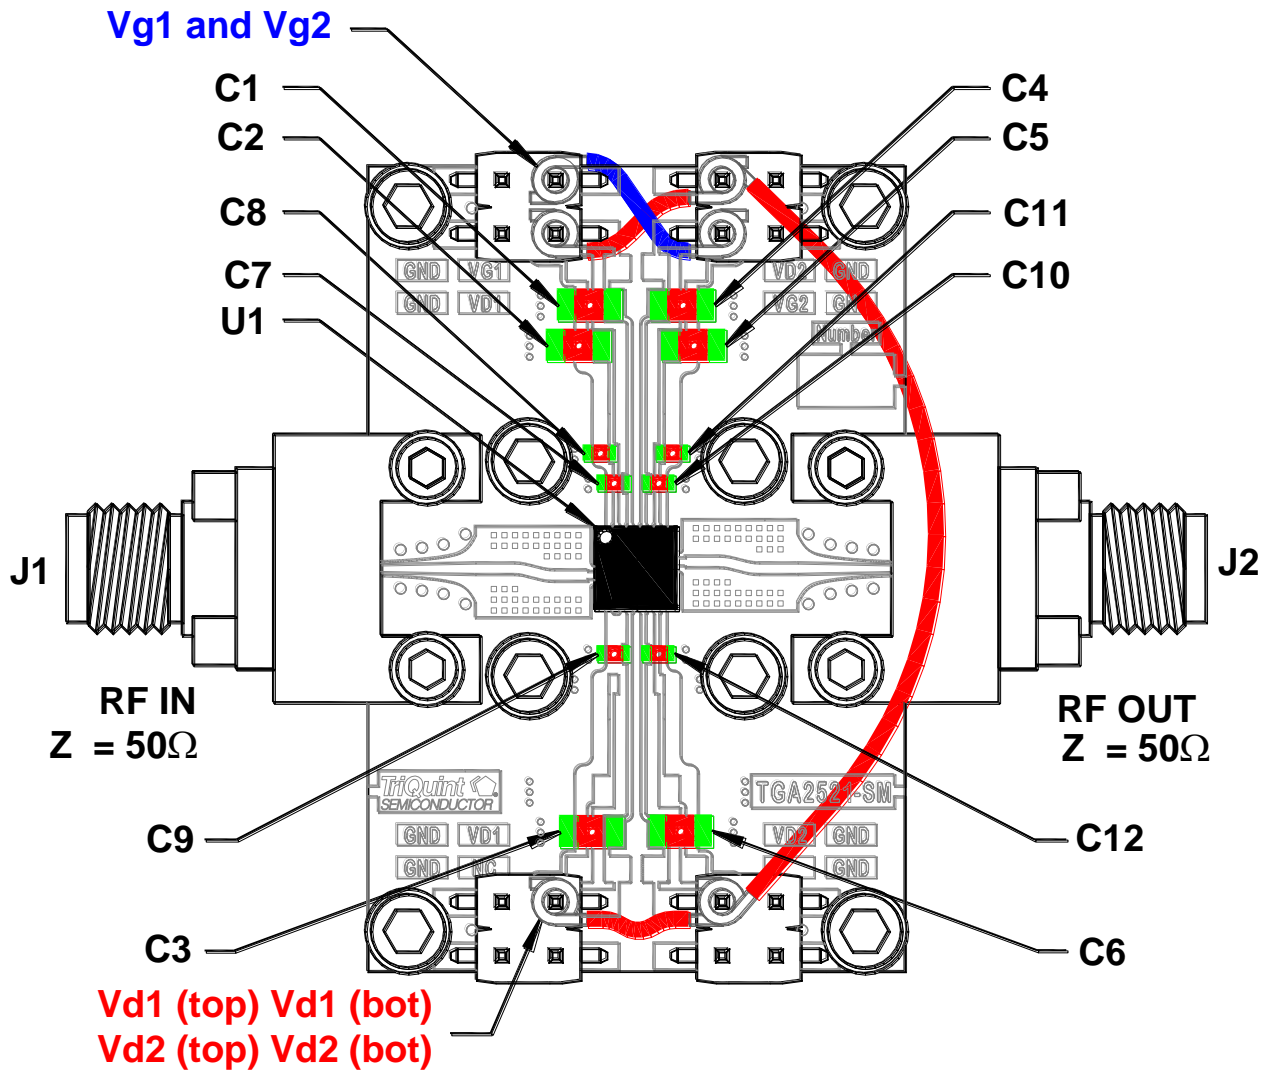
Vg1 and Vg2

C1

C2

C8

C7

U1

C4

C5

C11

C10

GND VG1

GND VD1

VD2 GND

VG2 GN

Number

J1

J2

RF IN
Z = 50Ω

RF OUT
Z = 50Ω

TriQuint SEMICONDUCTOR

TGA2521-SM

GND VD1

GND NC

VD2 GND

GND

C9

C12

C3

C6

Vd1 (top) Vd1 (bot)
Vd2 (top) Vd2 (bot)